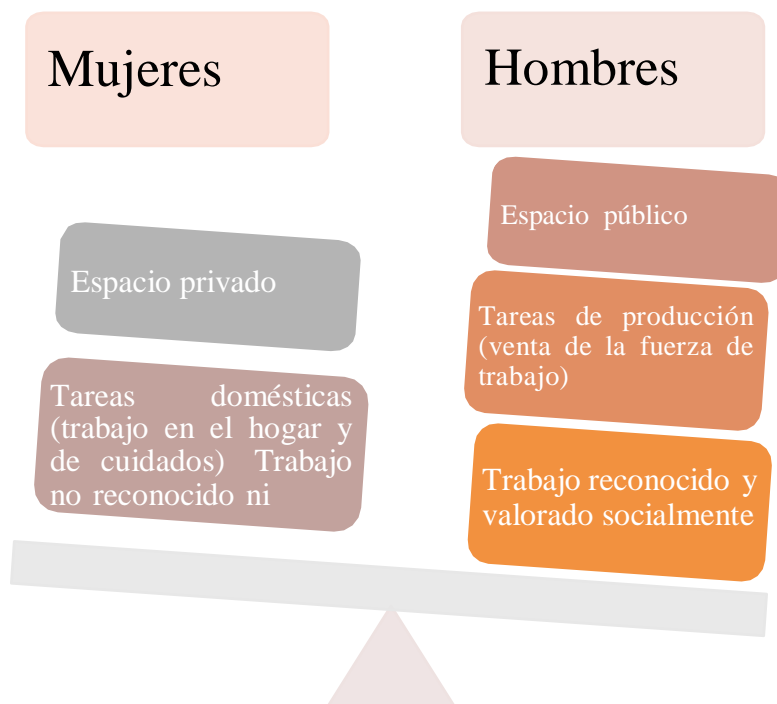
Mujeres

Hombres

Espacio privado

Tareas domésticas (trabajo en el hogar y de cuidados) Trabajo no reconocido ni

Espacio público

Tareas de producción (venta de la fuerza de trabajo)

Trabajo reconocido y valorado socialmente